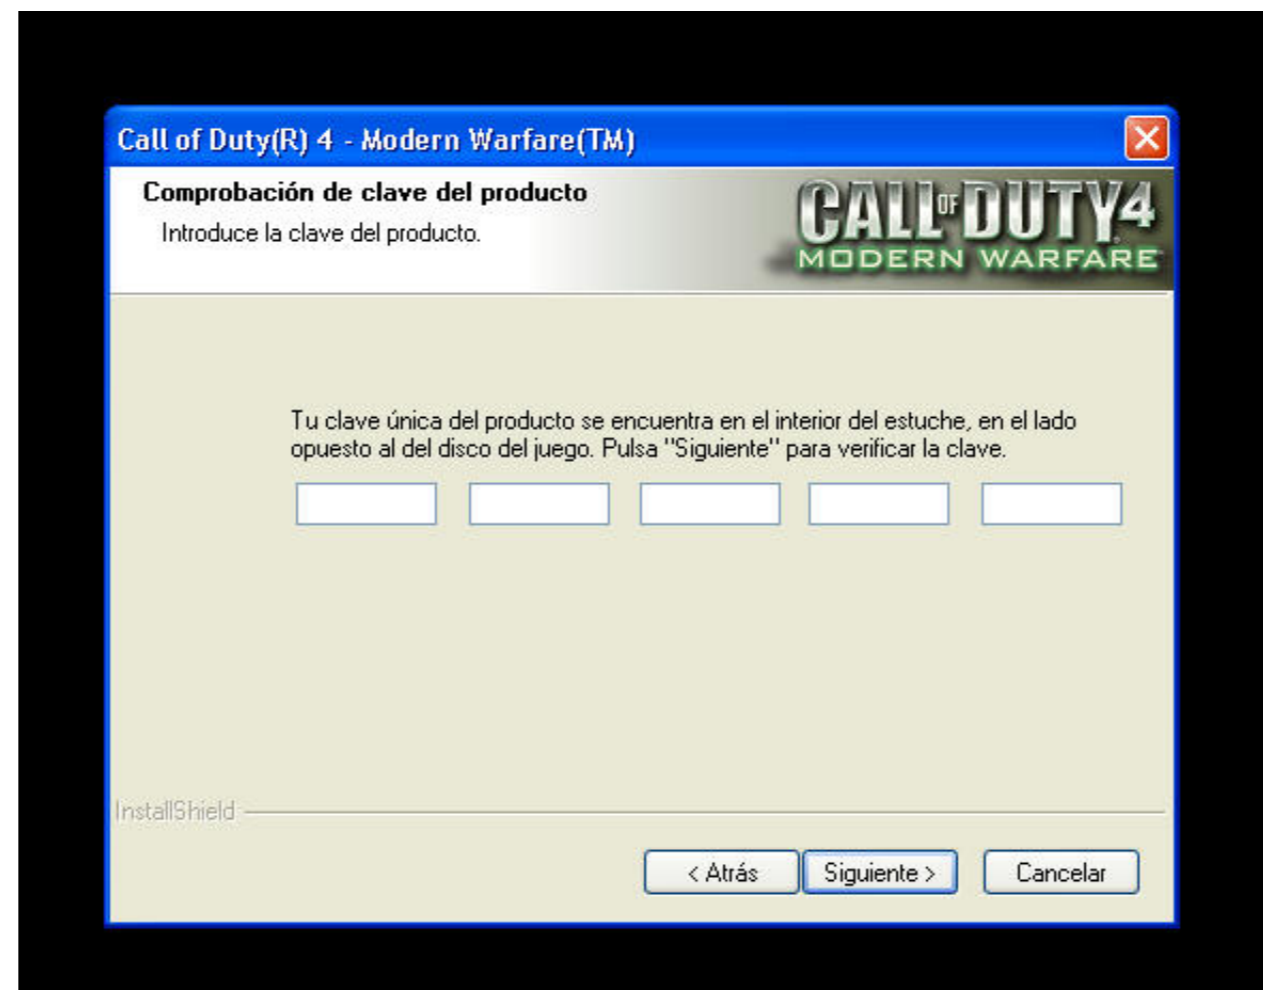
Call of Duty(R) 4 - Modern Warfare(TM)

Comprobación de clave del producto

Introduce la clave del producto.

CALL OF DUTY 4
MODERN WARFARE

Tu clave única del producto se encuentra en el interior del estuche, en el lado opuesto al del disco del juego. Pulsa "Siguiente" para verificar la clave.

InstallShield

< Atrás
Siguiente >
Cancelar